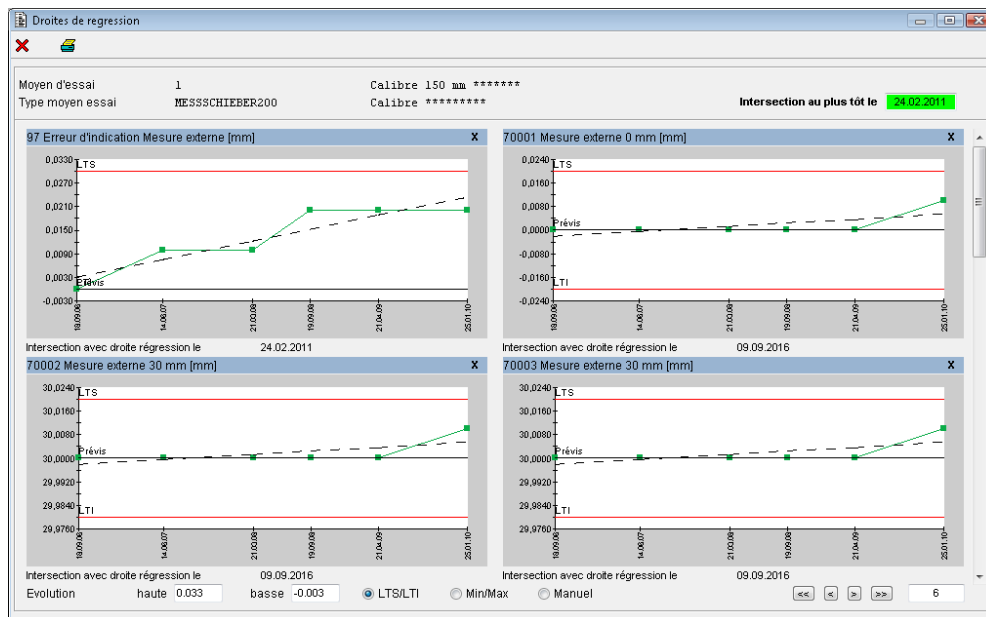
Droites de regression

Moyen d'essai 1
Type moyen essai MESSSCHIEBER200
Calibre 150 mm *******
Calibre *********
Intersection au plus tôt le 24.02.2011

97 Erreur d'indication Mesure externe [mm] X
0,0330 LTS
0,0270
0,0210
0,0150
0,0090
0,0030 Prévis
-0,0030
18.09.06 14.06.07 21.03.08 19.09.08 21.04.09 25.01.10
Intersection avec droite régression le 24.02.2011

70001 Mesure externe 0 mm [mm] X
0,0240 LTS
0,0160
0,0080 Prévis
0,0000
-0,0080
-0,0160 LTI
-0,0240
18.09.06 14.06.07 21.03.08 19.09.08 21.04.09 25.01.10
Intersection avec droite régression le 09.09.2016

70002 Mesure externe 30 mm [mm] X
30,0240 LTS
30,0160
30,0080 Prévis
30,0000
29,9920
29,9840 LTI
29,9760
18.09.06 14.06.07 21.03.08 19.09.08 21.04.09 25.01.10
Intersection avec droite régression le 09.09.2016

70003 Mesure externe 30 mm [mm] X
30,0240 LTS
30,0160
30,0080 Prévis
30,0000
29,9920
29,9840 LTI
29,9760
18.09.06 14.06.07 21.03.08 19.09.08 21.04.09 25.01.10
Intersection avec droite régression le 09.09.2016

Evolution haute 0.033 basse -0.003 LTS/LTI Min/Max Manuel << < > >> 6